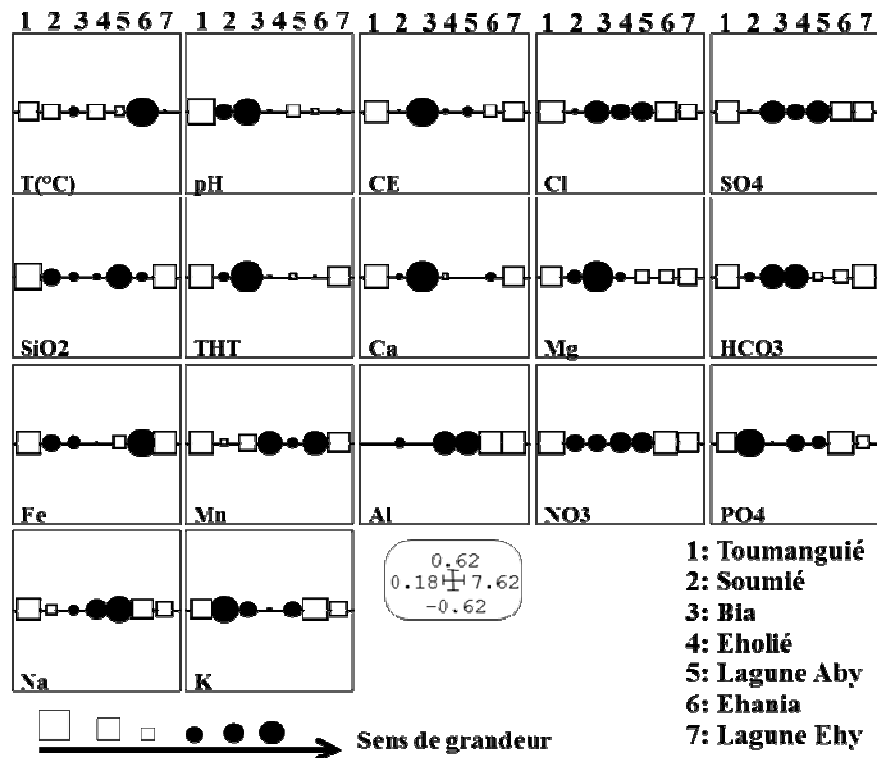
1 2 3 4 5 6 7 1 2 3 4 5 6 7 1 2 3 4 5 6 7 1 2 3 4 5 6 7 1 2 3 4 5 6 7

T(°C)
pH
CE
Cl
SO4

SiO2
THT
Ca
Mg
HCO3

Fe
Mn
Al
NO3
PO4

Na
K

0.62
0.18 7.62
-0.62

1: Toumanguié
2: Soumié
3: Bia
4: Eholié
5: Lagune Aby
6: Ehania
7: Lagune Ehy

Sens de grandeur